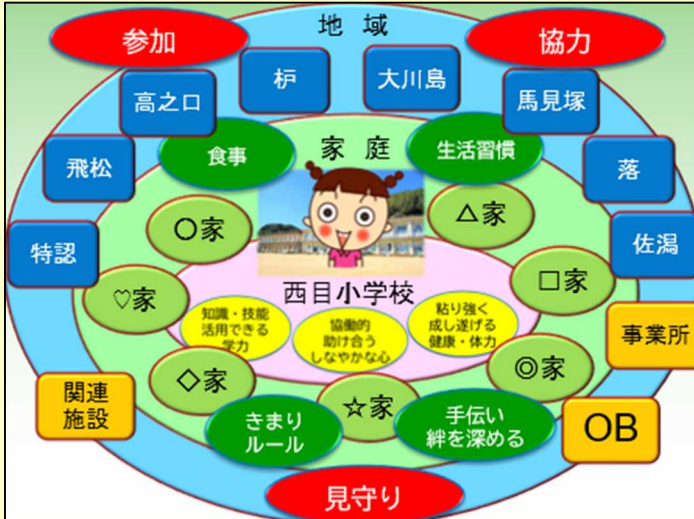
地域

参加

協力

高之口

枦

大川島

馬見塚

飛松

落

特認

佐潟

家庭

食事

生活習慣

○家

△家

♡家

□家

西目小学校

知識・技能
活用できる
学力

協働的
助け合う
しなやかな心

粘り強く
成し遂げる
健康・体力

事業所

◇家

◎家

☆家

関連
施設

きまり
ルール

手伝い
絆を深める

OB

見守り